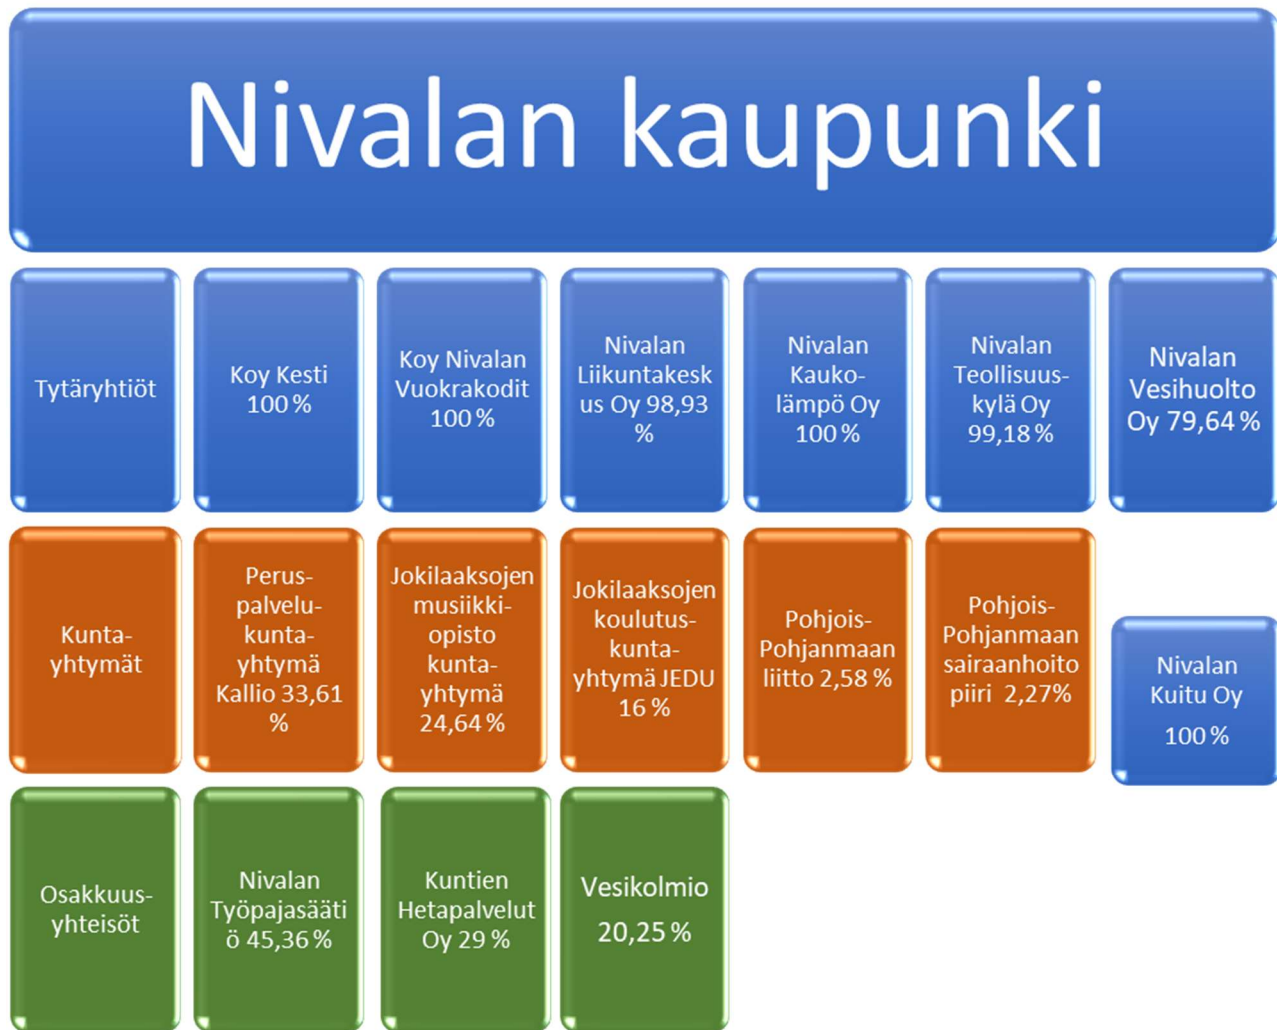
Nivalan kaupunki

Tytäryhtiöt

Koy Kesti 100 %

Koy Nivalan Vuokrakodit 100 %

Nivalan Liikuntakesk us Oy 98,93 %

Nivalan Kauko-lämpö Oy 100 %

Nivalan Teollisuus-kylä Oy 99,18 %

Nivalan Vesihuolto Oy 79,64 %

Kunta-yhtymät

Perus-palvelu-kunta-yhtymä Kallio 33,61 %

Jokilaaksojen musiikki-opisto kunta-yhtymä 24,64 %

Jokilaaksojen koulutus-kunta-yhtymä JEDU 16 %

Pohjois-Pohjanmaan liitto 2,58 %

Pohjois-Pohjanmaan sairaanhoito piiri 2,27%

Nivalan Kuitu Oy 100 %

Osakkuus-yhteisöt

Nivalan Työpajasääti ö 45,36 %

Kuntien Hetapalvelut Oy 29 %

Vesikolmio 20,25 %